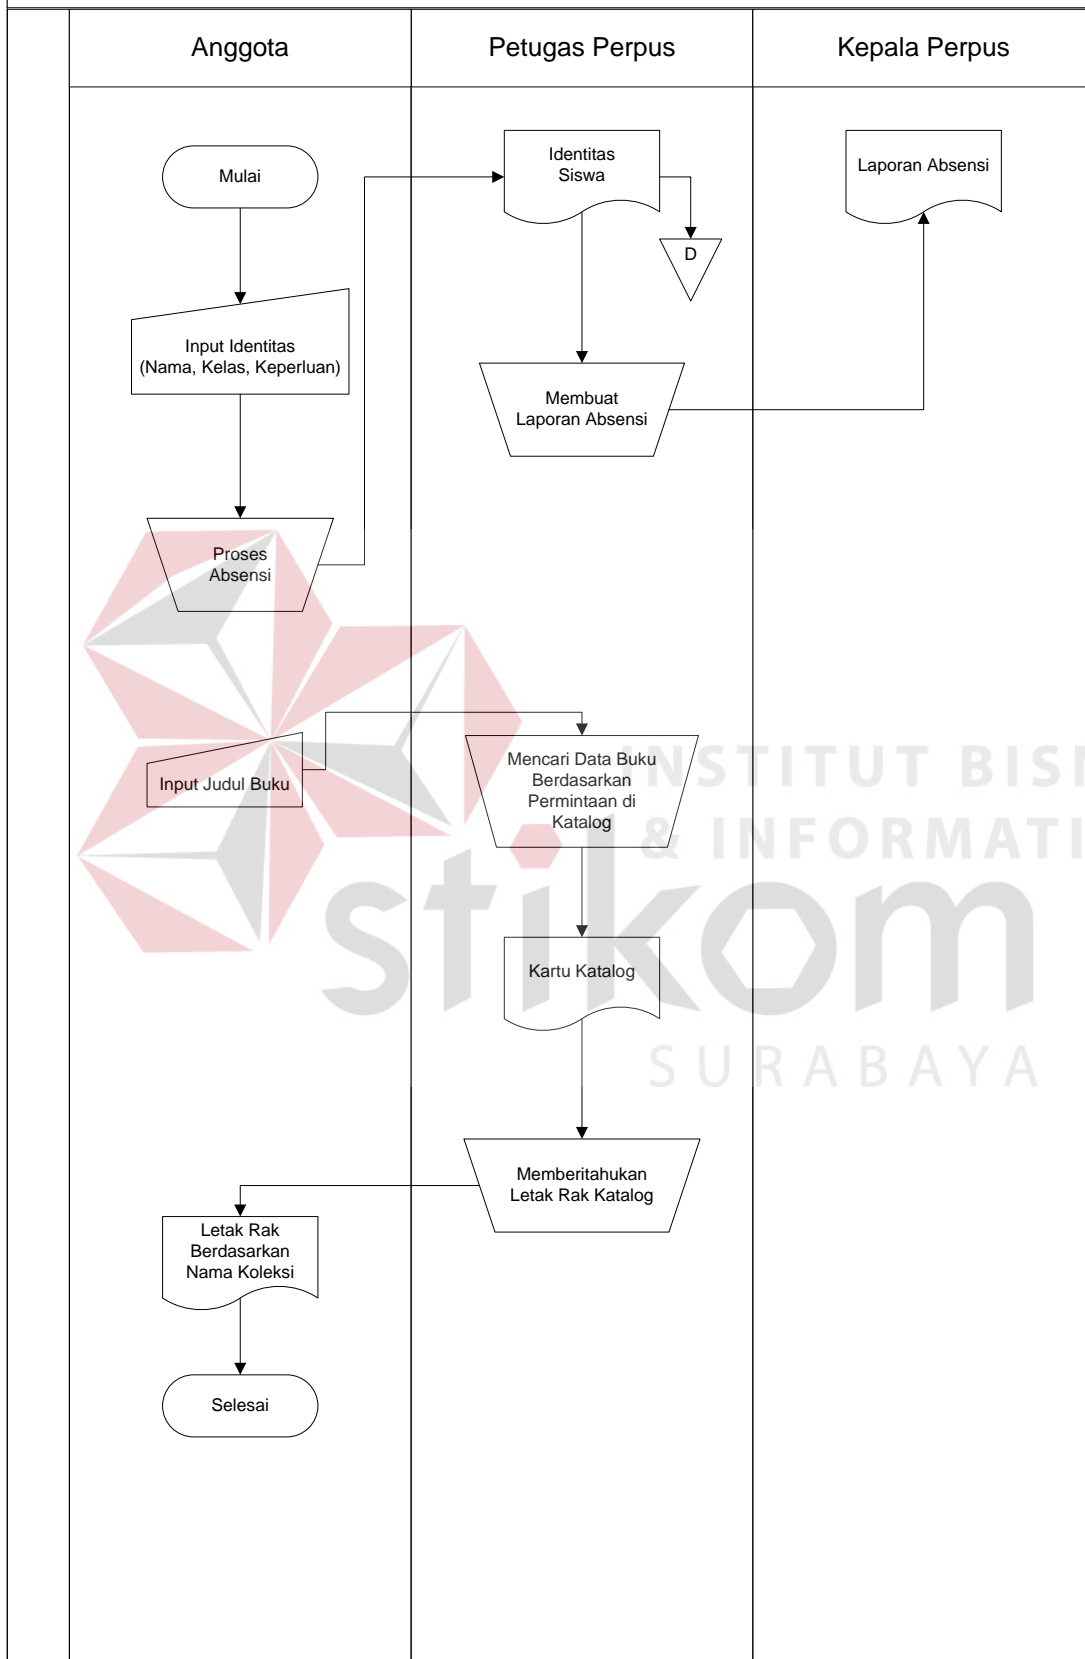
| Anggota | Petugas Perpus | Kepala Perpus |
|---|---|---|

Mulai

Input Identitas (Nama, Kelas, Keperluan)

Proses Absensi

Identitas Siswa

D

Membuat Laporan Absensi

Laporan Absensi

Input Judul Buku

Mencari Data Buku Berdasarkan Permintaan di Katalog

Kartu Katalog

Memberitahukan Letak Rak Katalog

Letak Rak Berdasarkan Nama Koleksi

Selesai

INSTITUT BISNIS & INFORMATIKA

stikom

SURABAYA